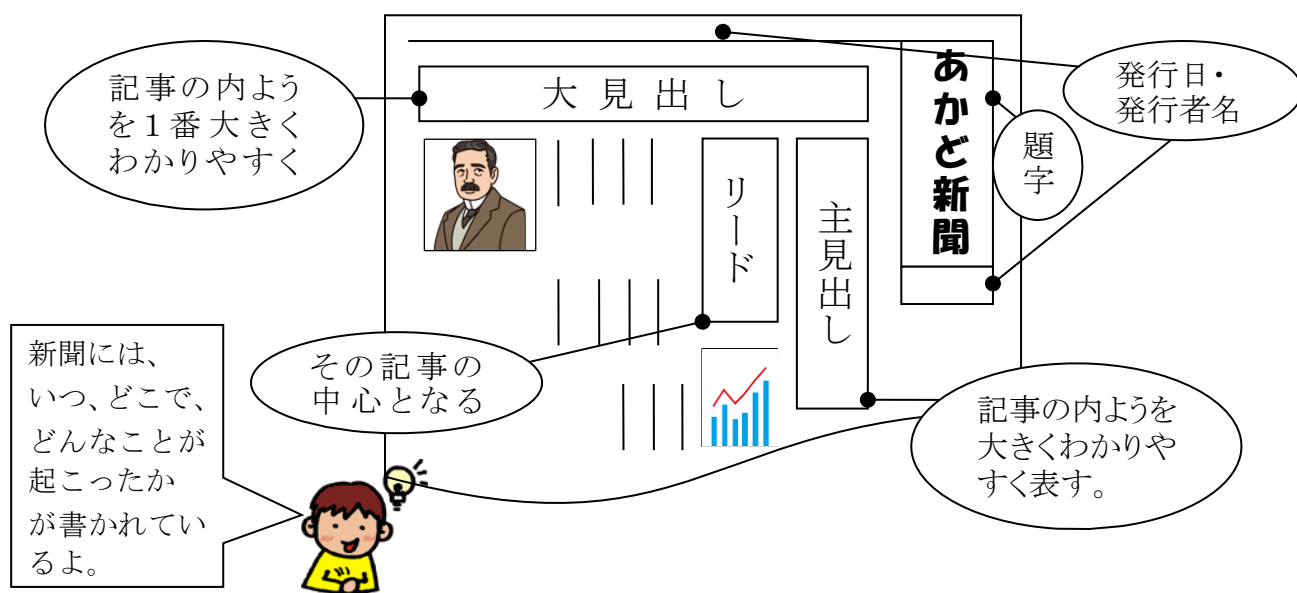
記事の内ようを1番大きくわかりやすく

大見出し

あかど新聞

発行日・発行者名

題字

リード

主見出し

新聞には、いつ、どこで、どんなことが起こったかが書かれているよ。

その記事の中心となる

記事の内ようを大きくわかりやすく表す。